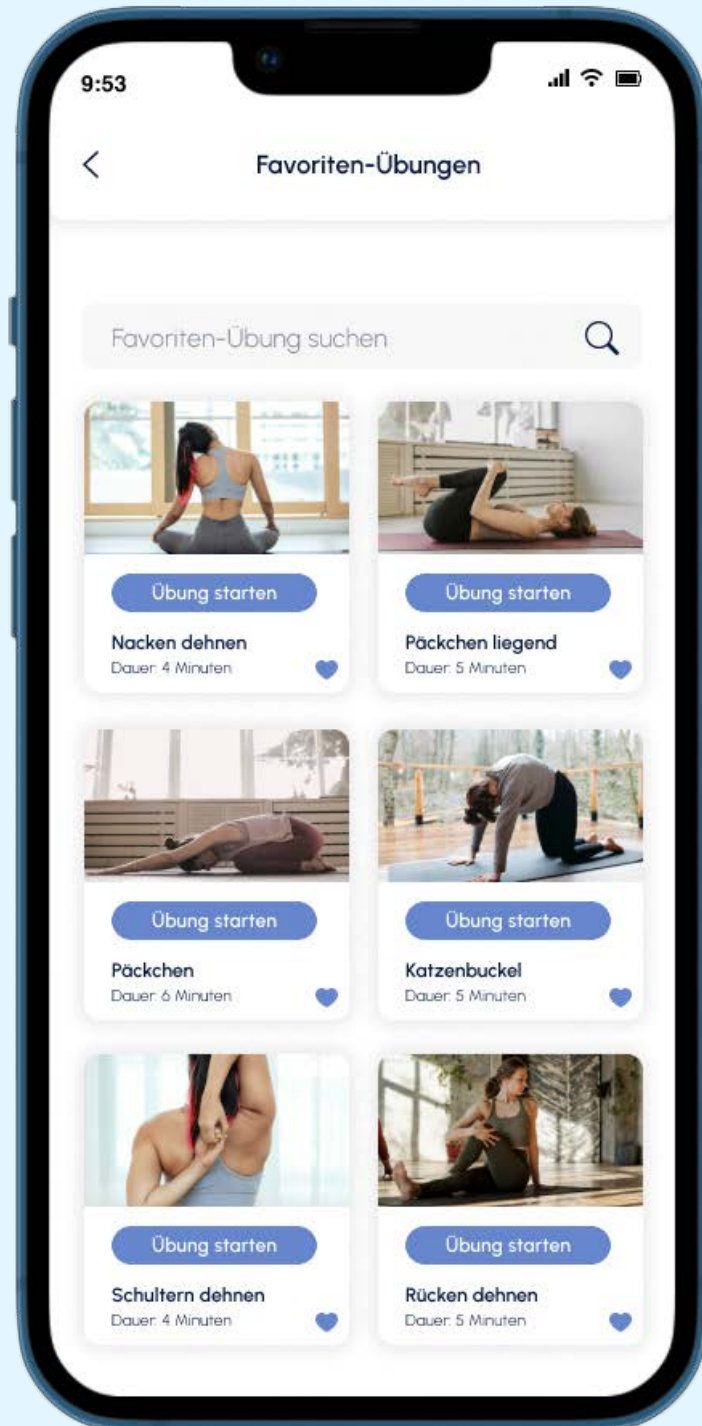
9:53

Favoriten-Übungen

Favoriten-Übung suchen

Übung starten
Nacken dehnen
Dauer: 4 Minuten

Übung starten
Päckchen liegend
Dauer: 5 Minuten

Übung starten
Päckchen
Dauer: 6 Minuten

Übung starten
Katzenbuckel
Dauer: 5 Minuten

Übung starten
Schultern dehnen
Dauer: 4 Minuten

Übung starten
Rücken dehnen
Dauer: 5 Minuten